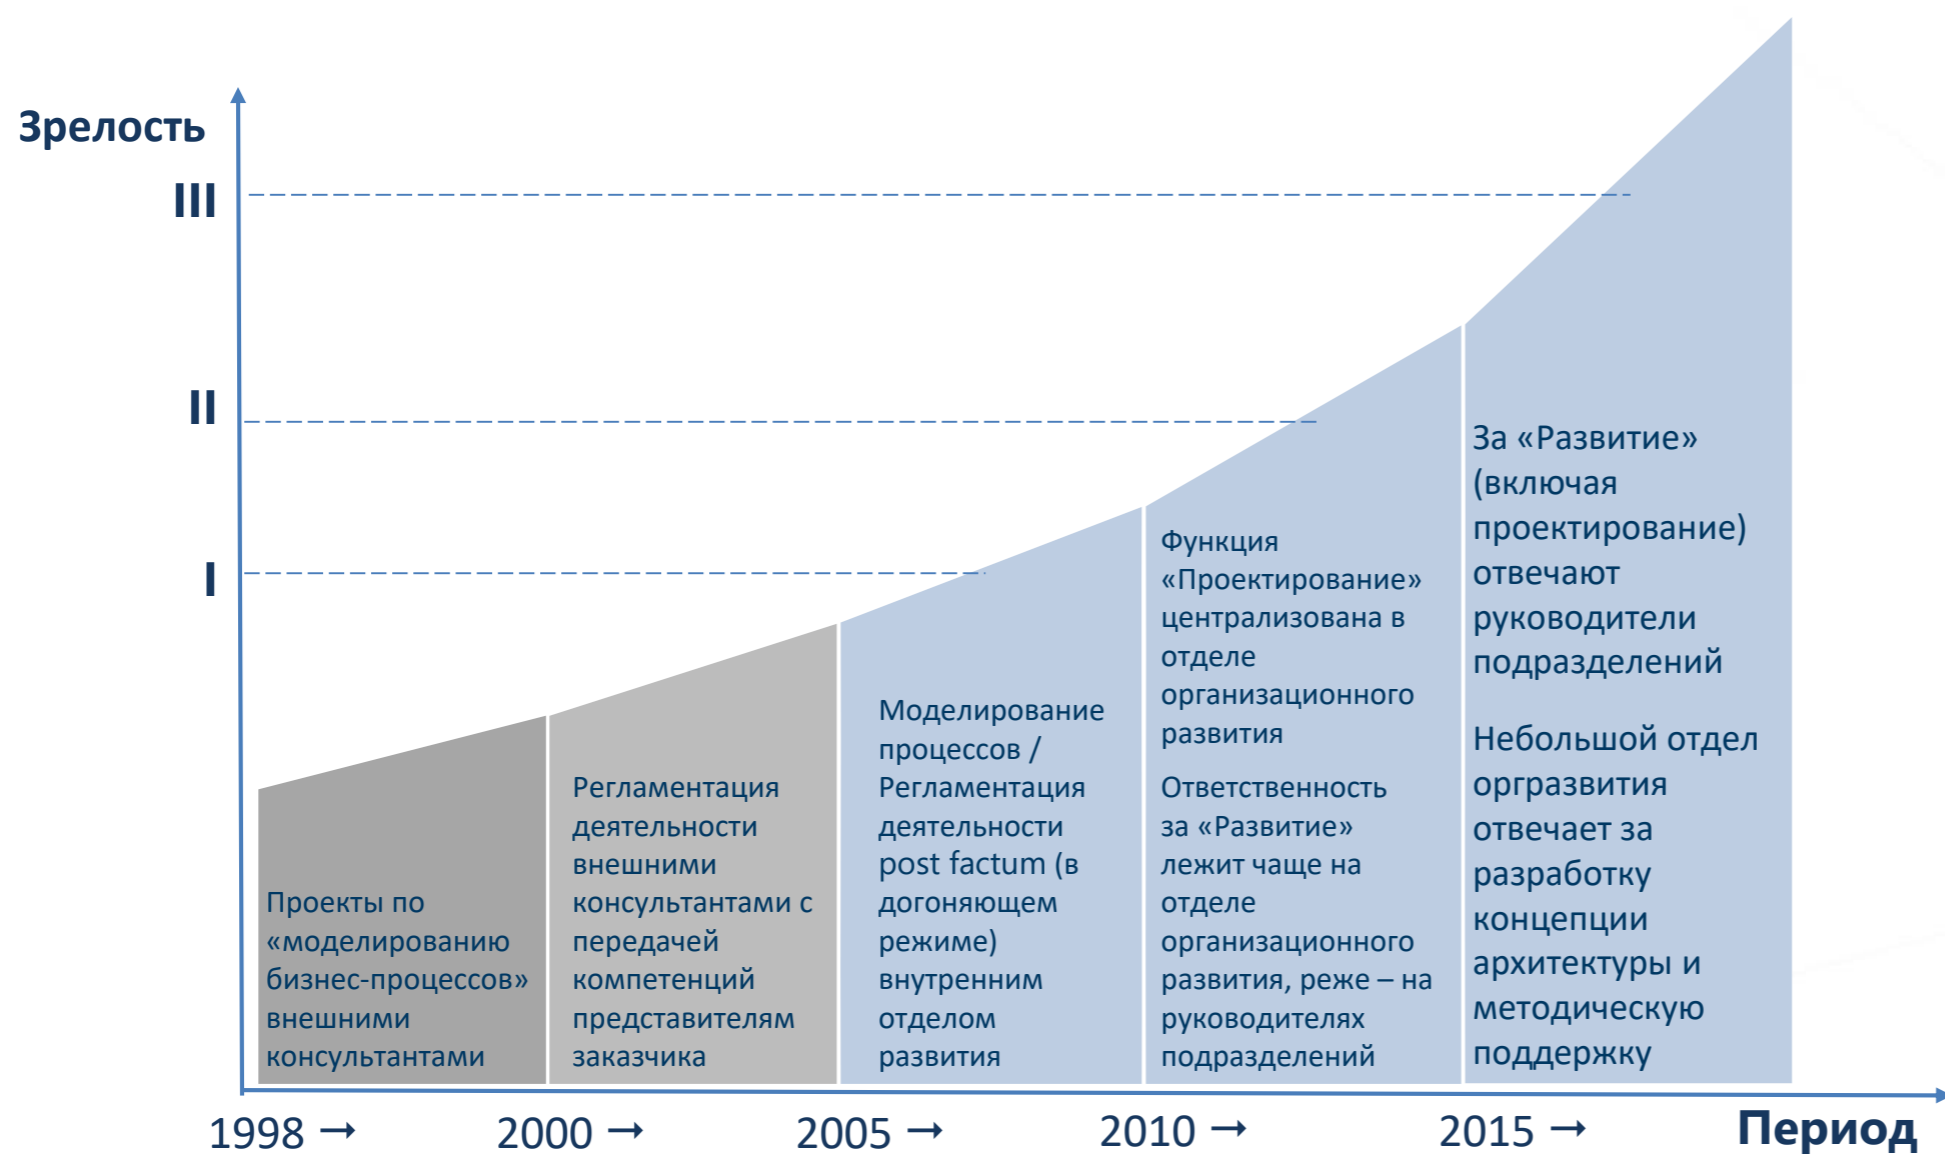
Зрелость

III

II

I

Проекты по «моделированию бизнес-процессов» внешними консультантами

Регламентация деятельности внешними консультантами с передачей компетенций представителям заказчика

Моделирование процессов / Регламентация деятельности post factum (в догоняющем режиме) внутренним отделом развития

Функция «Проектирование» централизована в отделе организационного развития

Ответственность за «Развитие» лежит чаще на отделе организационного развития, реже – на руководителях подразделений

За «Развитие» (включая проектирование) отвечают руководители подразделений

Небольшой отдел оргразвития отвечает за разработку концепции архитектуры и методическую поддержку

1998 →

2000 →

2005 →

2010 →

2015 →

Период